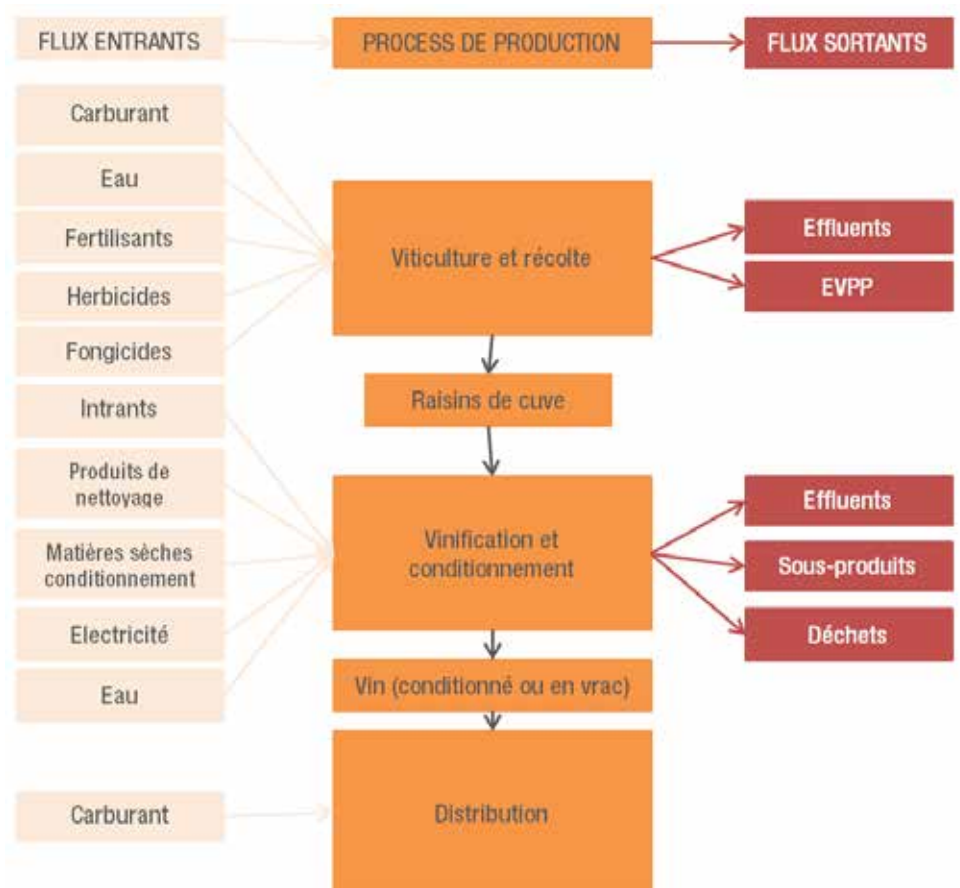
FLUX ENTRANTS

PROCESS DE PRODUCTION

FLUX SORTANTS

Carburant

Eau

Fertilisants

Herbicides

Fongicides

Viticulture et récolte

Effluents

EVPP

Raisins de cuve

Intrants

Produits de nettoyage

Matières sèches conditionnement

Electricité

Eau

Vinification et conditionnement

Effluents

Sous-produits

Déchets

Vin (conditionné ou en vrac)

Carburant

Distribution